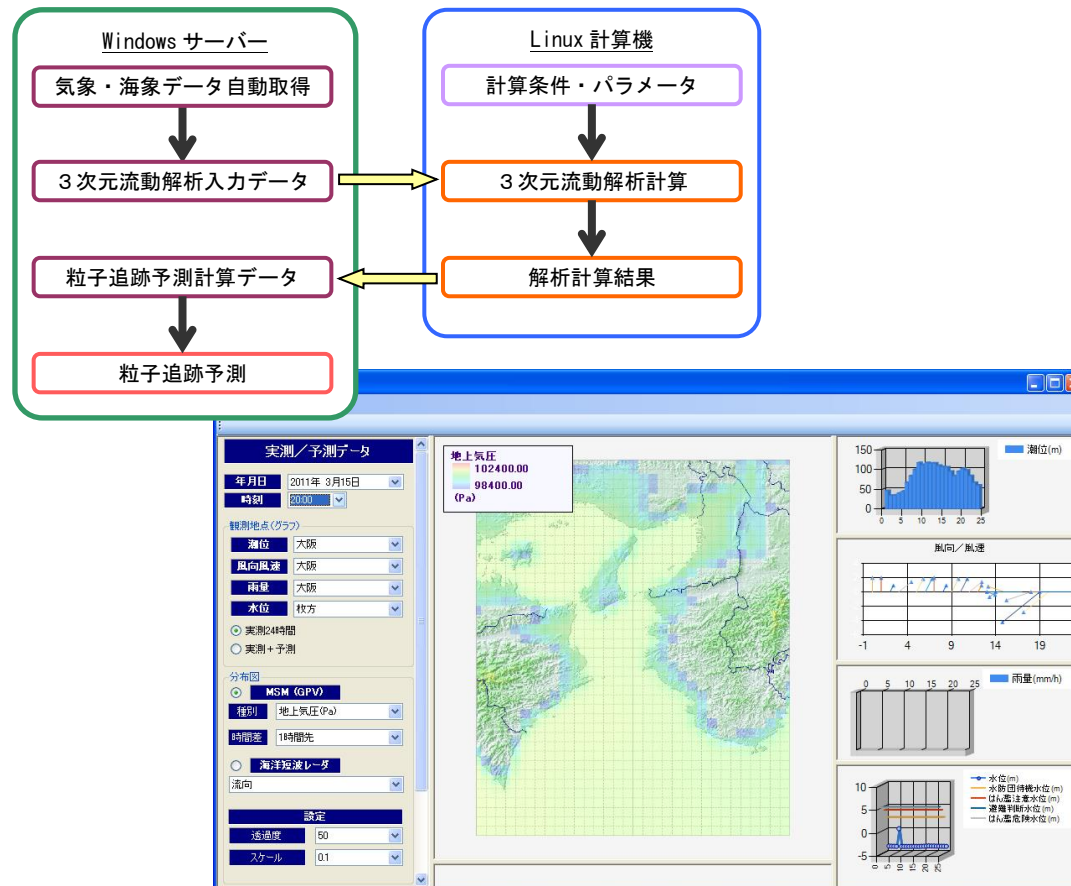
Windows サーバー

気象・海象データ自動取得

３次元流動解析入力データ

粒子追跡予測計算データ

粒子追跡予測

Linux 計算機

計算条件・パラメータ

３次元流動解析計算

解析計算結果

実測／予測データ

年月日 2011年 3月15日

時刻 20:00

観測地点(グラフ)

潮位 大阪

風向風速 大阪

雨量 大阪

水位 枚方

実測24時間

実測＋予測

分布図

MSM (GPV)

種別 地上気圧(Pa)

時間差 1時間先

海洋短波レーダ

流向

設定

透過度 50

スケール 0.1

地上気圧

102400.00

98400.00

(Pa)

潮位(m)

150

100

50

0

0 5 10 15 20 25

風向／風速

-1 4 9 14 19

雨量(mm/h)

0 5 10 15 20 25

水位(m)

水防団待機水位(m)

はん濫注意水位(m)

避難判断水位(m)

はん濫危険水位(m)

10

5

0

-5

0 5 10 15 20 25